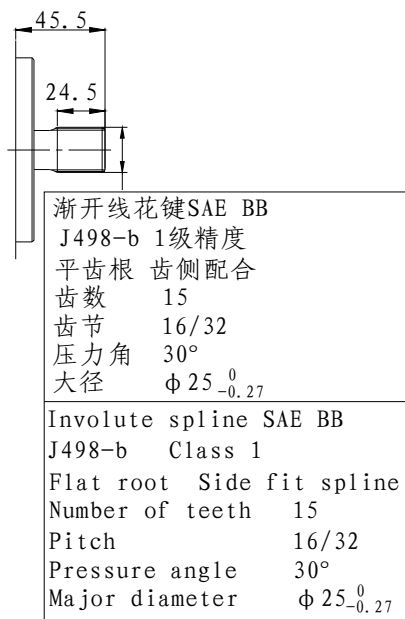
45.5

24.5

渐开线花键SAE BB
J498-b 1级精度
平齿根 齿侧配合
齿数 15
齿节 16/32
压力角 30°
大径 $\phi 25^{0}_{-0.27}$

Involute spline SAE BB
J498-b Class 1
Flat root Side fit spline
Number of teeth 15
Pitch 16/32
Pressure angle 30°
Major diameter $\phi 25^{0}_{-0.27}$